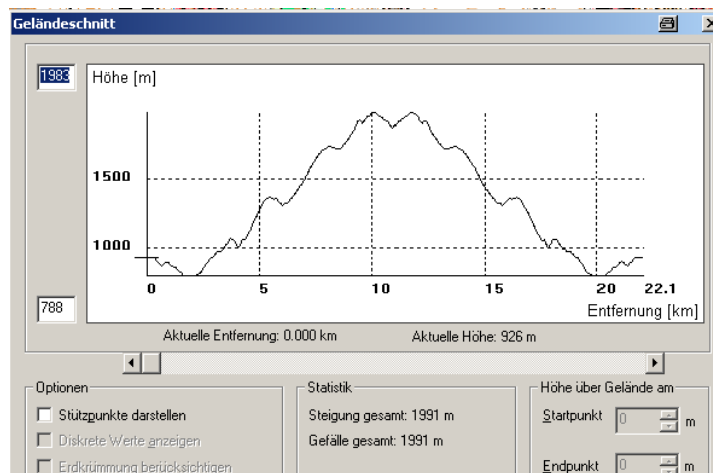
Geländeschnitt

1983

Höhe [m]

1500

1000

0 5 10 15 20 22.1

Entfernung [km]

788

Aktuelle Entfernung: 0.000 km

Aktuelle Höhe: 926 m

Optionen

Stützpunkte darstellen

Diskrete Werte anzeigen

Erdkrümmung berücksichtigen

Statistik

Steigung gesamt: 1991 m

Gefälle gesamt: 1991 m

Höhe über Gelände am

Startpunkt 0 m

Endpunkt 0 m